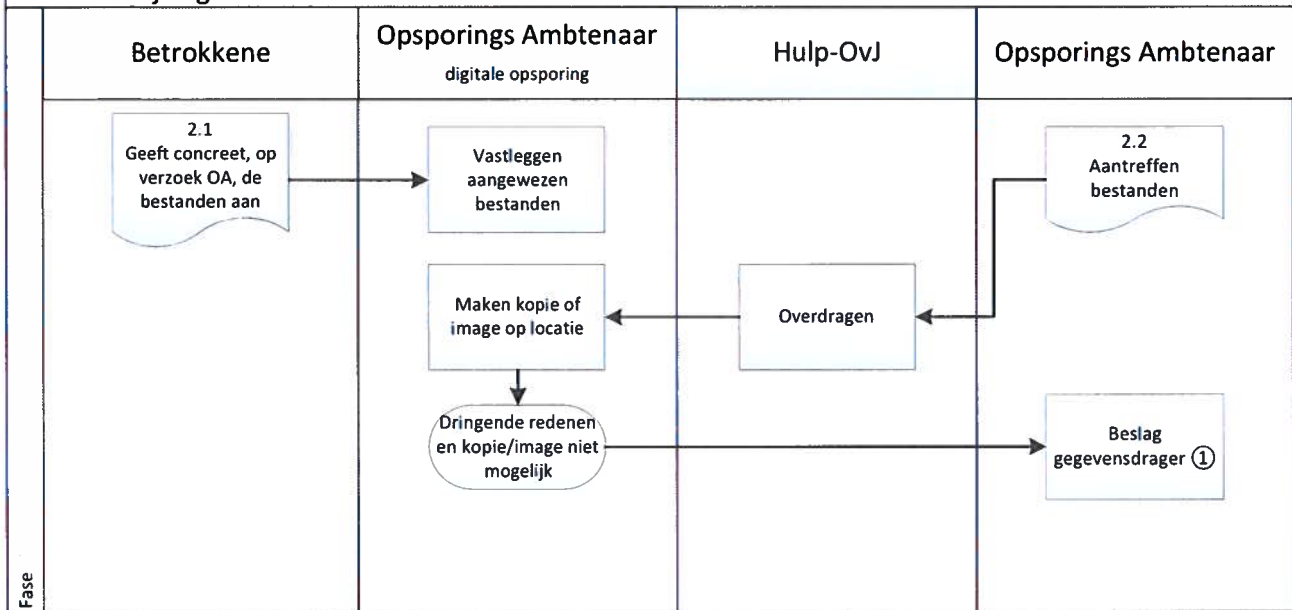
Betrokkene

Opsporings Ambtenaar
digitale opsporing

Hulp-OvJ

Opsporings Ambtenaar

2.1
Geeft concreet, op verzoek OA, de bestanden aan

Vastleggen aangewezen bestanden

2.2
Aantreffen bestanden

Maken kopie of image op locatie

Overdragen

Dringende redenen en kopie/image niet mogelijk

Beslag gegevensdrager ①

Fase